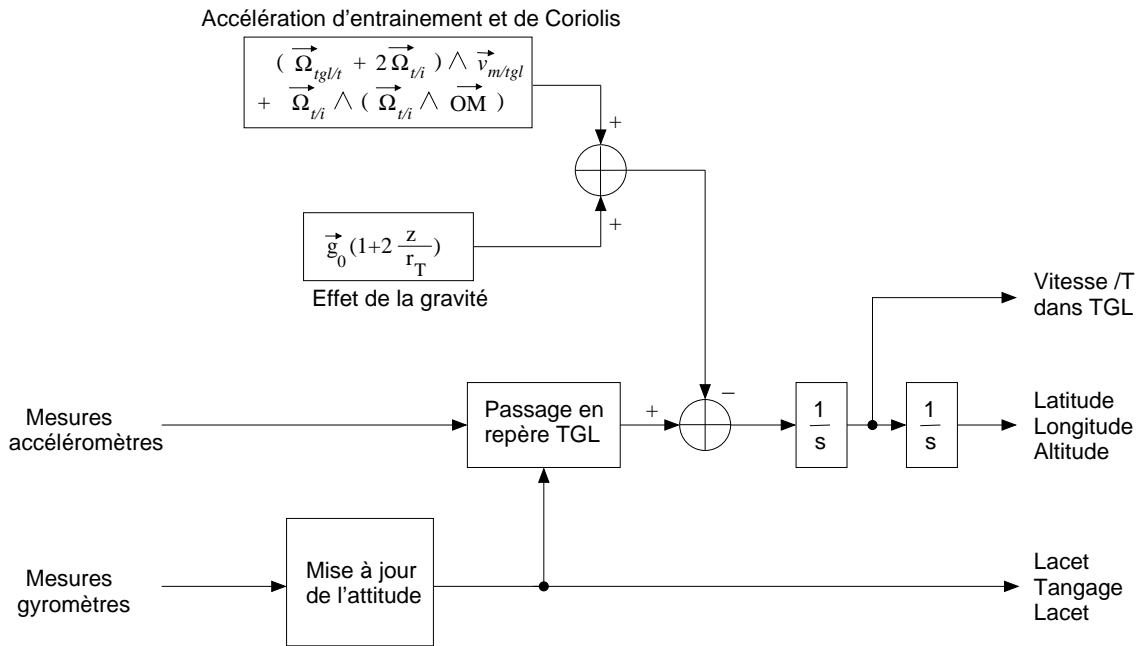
Accélération d'entrainement et de Coriolis

$(\overrightarrow{\Omega}_{tgl/t} + 2\overrightarrow{\Omega}_{t/i}) \wedge \vec{v}_{m/tgl}$
$+ \overrightarrow{\Omega}_{t/i} \wedge (\overrightarrow{\Omega}_{t/i} \wedge \overrightarrow{OM})$

+

+

$\vec{g}_0(1+2\frac{z}{r_T})$

Effet de la gravité

Vitesse /T dans TGL

Mesures accéléromètres

Passage en repère TGL

+

−

$\frac{1}{s}$

$\frac{1}{s}$

Latitude
Longitude
Altitude

Mesures gyromètres

Mise à jour de l'attitude

Lacet
Tangage
Lacet